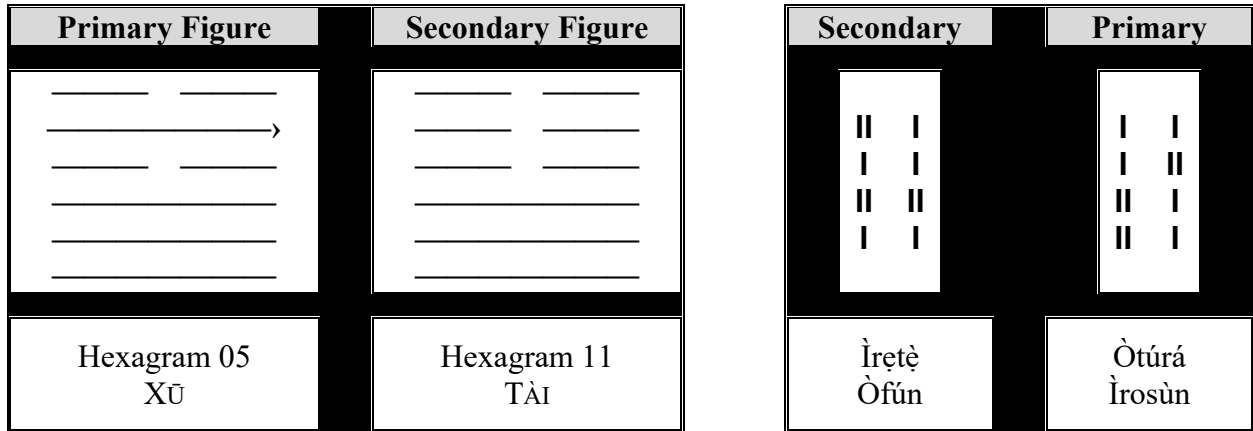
| Primary Figure | Secondary Figure |
|---|---|
| Hexagram 05<br>XŪ | Hexagram 11<br>TÀI |

| Secondary | Primary |
|---|---|
| II I<br>I I<br>II II<br>I I | I I<br>I II<br>II I<br>II I |
| Ìrẹtẹ̀<br>Òfún | Òtúrá<br>Ìrosùn |